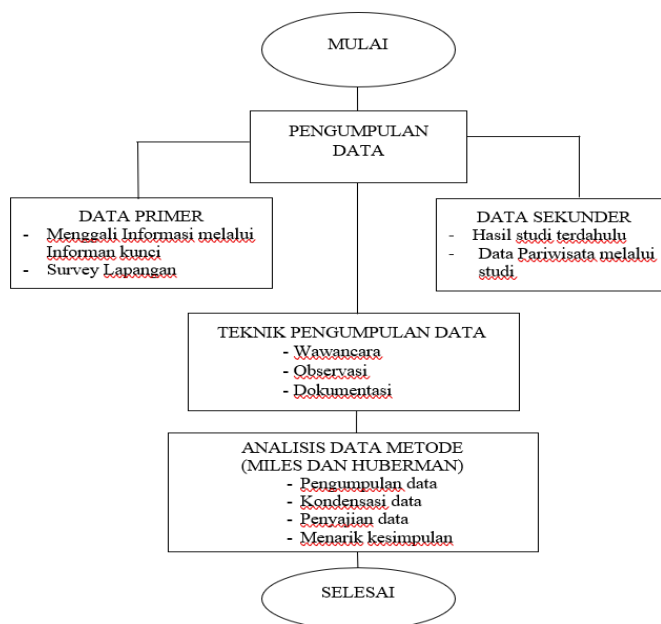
MULAI

PENGUMPULAN DATA

DATA PRIMER
- Menggali Informasi melalui Informan kunci
- Survey Lapangan

DATA SEKUNDER
- Hasil studi terdahulu
- Data Pariwisata melalui studi

TEKNIK PENGUMPULAN DATA
- Wawancara
- Observasi
- Dokumentasi

ANALISIS DATA METODE (MILES DAN HUBERMAN)
- Pengumpulan data
- Kondensasi data
- Penyajian data
- Menarik kesimpulan

SELESAI